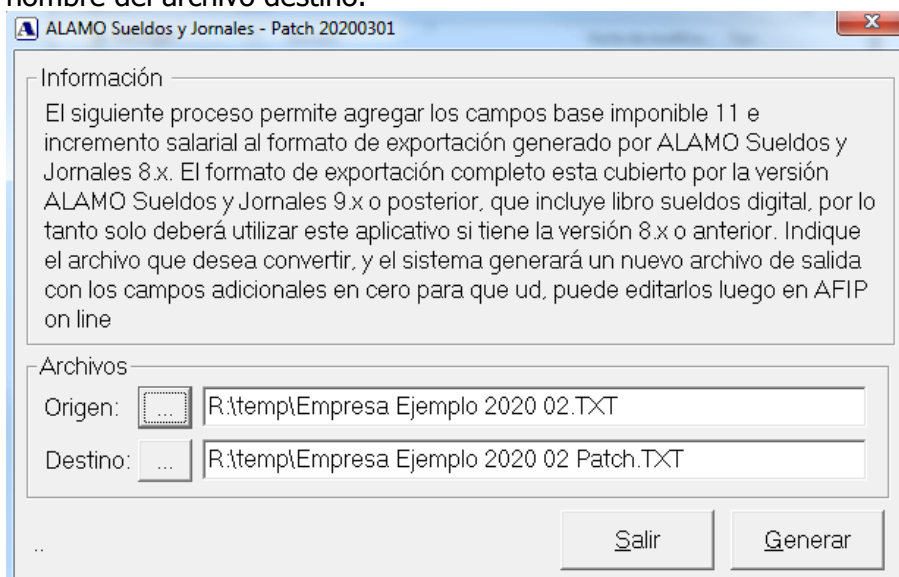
nombre del archivo destino.

ALAMO Sueldos y Jornales - Patch 20200301

Información

El siguiente proceso permite agregar los campos base imponible 11 e incremento salarial al formato de exportación generado por ALAMO Sueldos y Jornales 8.x. El formato de exportación completo esta cubierto por la versión ALAMO Sueldos y Jornales 9.x o posterior, que incluye libro sueldos digital, por lo tanto solo deberá utilizar este aplicativo si tiene la versión 8.x o anterior. Indique el archivo que desea convertir, y el sistema generará un nuevo archivo de salida con los campos adicionales en cero para que ud, puede editarlos luego en AFIP on line

Archivos

Origen: ... R:\temp\Empresa Ejemplo 2020 02.TXT

Destino: ... R:\temp\Empresa Ejemplo 2020 02 Patch.TXT

..

Salir

Generar